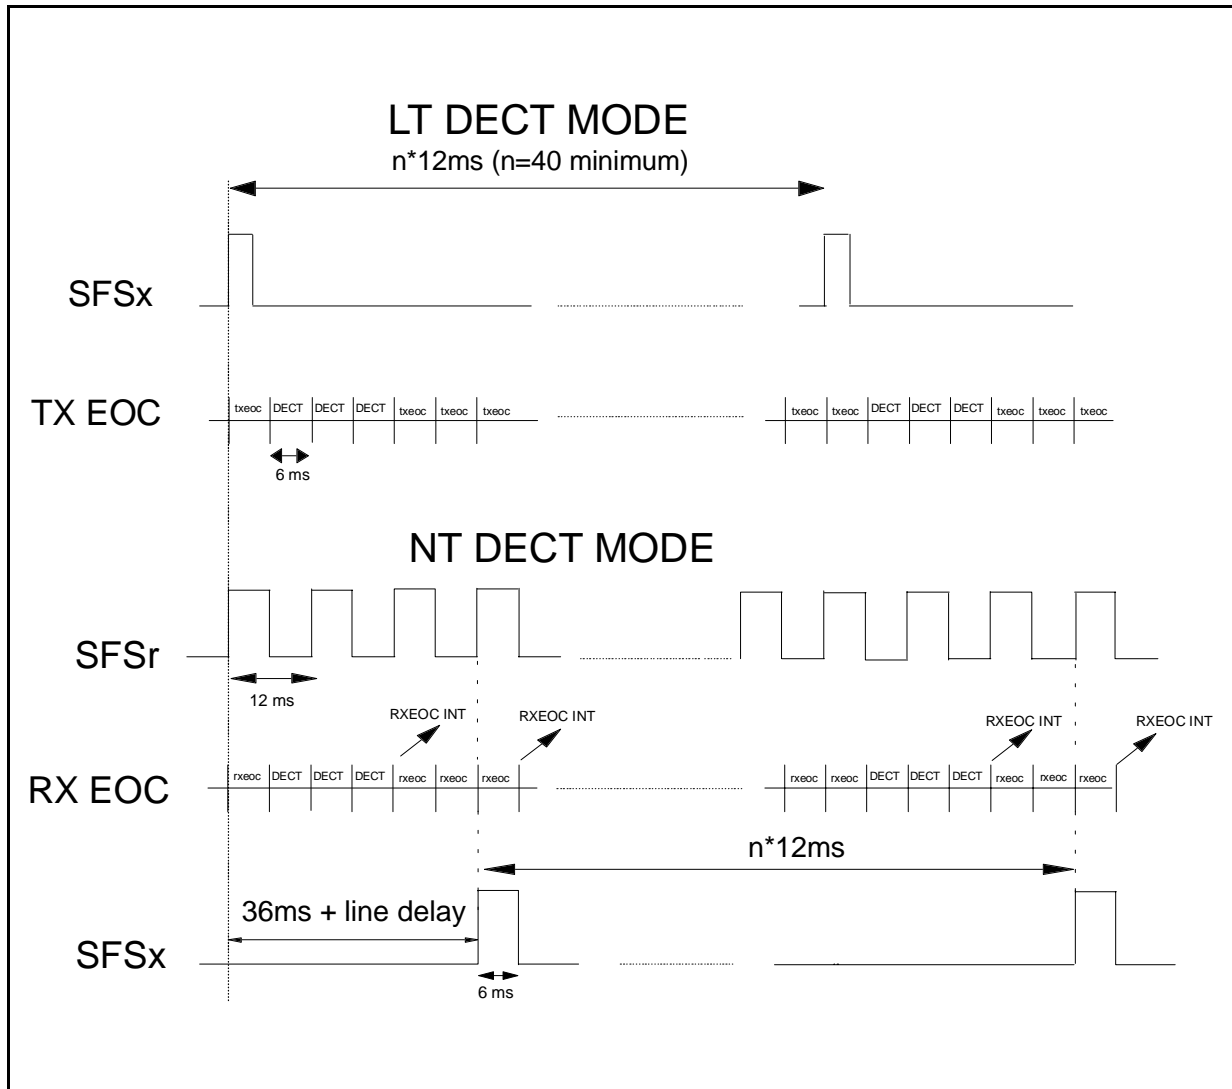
LT DECT MODE

n*12ms (n=40 minimum)

SFSx

TX EOC

txeoc DECT DECT DECT txeoc txeoc txeoc

txeoc txeoc DECT DECT DECT txeoc txeoc txeoc

6 ms

NT DECT MODE

SFSr

12 ms

RXEOC INT

RXEOC INT

RXEOC INT

RXEOC INT

RX EOC

rxeoc DECT DECT DECT rxeoc rxeoc rxeoc

rxeoc rxeoc DECT DECT DECT rxeoc rxeoc rxeoc

n*12ms

36ms + line delay

SFSx

6 ms